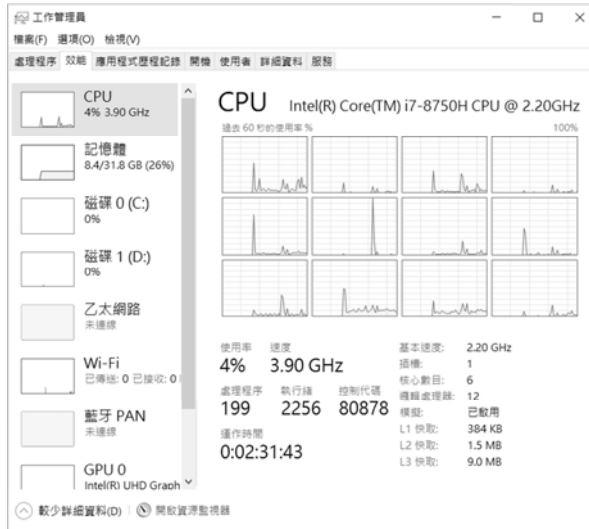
工作管理員

檔案(F) 選項(O) 檢視(V)

處理程序 效能 應用程式歷程記錄 開機 使用者 詳細資料 服務

CPU
4% 3.90 GHz

記憶體
8.4/31.8 GB (26%)

磁碟 0 (C:)
0%

磁碟 1 (D:)
0%

乙太網路
未連線

Wi-Fi
已傳送: 0 已接收: 0

藍牙 PAN
未連線

GPU 0
Intel(R) UHD Graph

CPU Intel(R) Core(TM) i7-8750H CPU @ 2.20GHz

過去 60 秒的使用率 %

100%

使用率 速度
4% 3.90 GHz

處理程序 執行緒 控制代碼
199 2256 80878

運作時間
0:02:31:43

| | |
|---|---|
| 基本速度: | 2.20 GHz |
| 插槽: | 1 |
| 核心數目: | 6 |
| 邏輯處理器: | 12 |
| 模擬: | 已啟用 |
| L1 快取: | 384 KB |
| L2 快取: | 1.5 MB |
| L3 快取: | 9.0 MB |

較少詳細資料(D) 開啟資源監視器